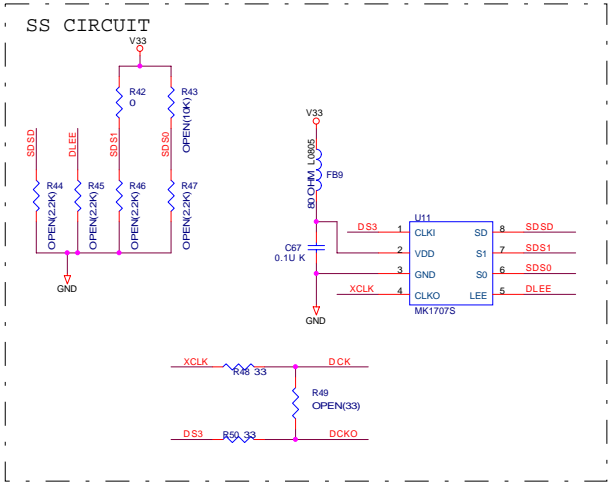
SS CIRCUIT

V33

R42
0

R43
OPEN(10K)

SDSD

DLEE

SDS1

SDS0

R44
OPEN(2.2K)

R45
OPEN(2.2K)

R46
OPEN(2.2K)

R47
OPEN(2.2K)

GND

V33

80 OHM L0805

FB9

C67
0.1U K

GND

DS3

XCLK

U11

1 CLKI
2 VDD
3 GND
4 CLKO

SD 8
S1 7
S0 6
LEE 5

MK1707S

SDSD

SDS1

SDS0

DLEE

XCLK

R48 33

DCK

R49
OPEN(33)

DS3

R50 33

DCKO